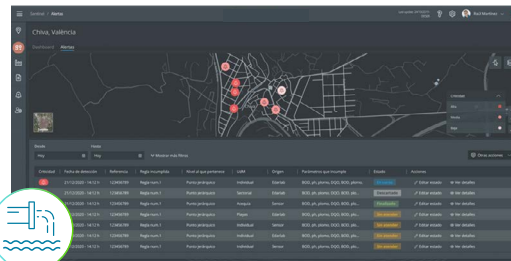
Chiva, València

Dashboard Alertas

Desde Hasta

Hoy Hoy

Mostrar más filtros

Otras acciones

| Criticidad | Fecha de detección | Referencia | Regla incumplida | Nivel al que pertenece | UdM | Origen | Parámetros que incumple | Estado | Acciones |
|---|---|---|---|---|---|---|---|---|---|
| | 21/12/2020 - 14:12 h | 123456789 | Regla num.1 | Punto jerárquico | Individual | Sensor | | | Editar estado Ver detalles |
| | 21/12/2020 - 14:12 h | 123456789 | Regla num.1 | Punto jerárquico | | | | | Editar estado Ver detalles |
| | 21/12/2020 - 14:12 h | 123456789 | Regla num.1 | Punto jerárquico | | | | | Editar estado Ver detalles |
| | 21/12/2020 - 14:12 h | 123456789 | Regla num.1 | Punto jerárquico | | | | | Editar estado Ver detalles |
| | 21/12/2020 - 14:12 h | 123456789 | Regla num.1 | Punto jerárquico | | | | | Editar estado Ver detalles |
| | 21/12/2020 - 14:12 h | 123456789 | Regla num.1 | Punto jerárquico | | | | | Editar estado Ver detalles |
| | 21/12/2020 - 14:12 h | 123456789 | Regla num.1 | Punto jerárquico | | | | | Editar estado Ver detalles |